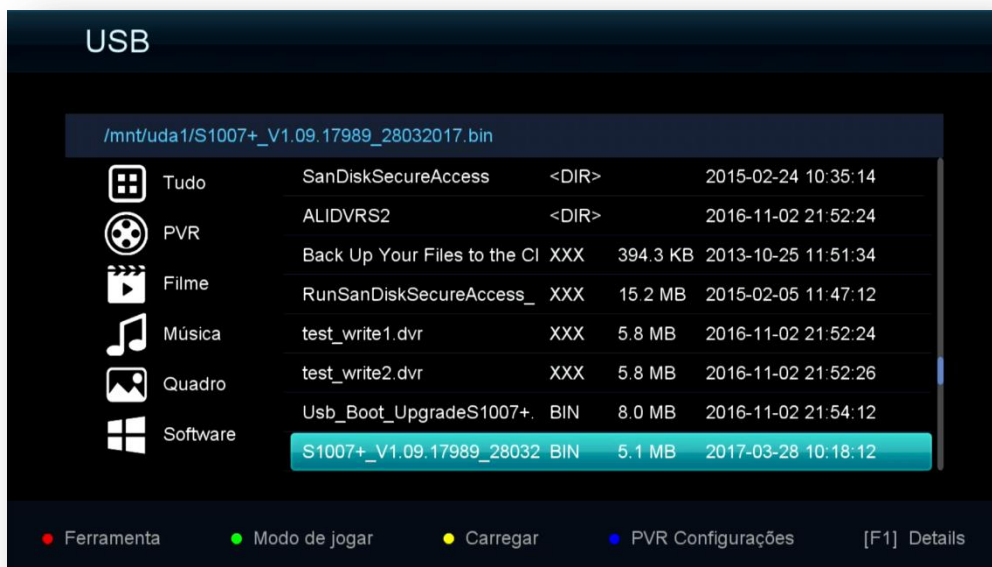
USB

/mnt/uda1/S1007+_V1.09.17989_28032017.bin

Tudo
PVR
Filme
Música
Quadro
Software

| | | | |
|---|---|---|---|
| SanDiskSecureAccess | <DIR> | | 2015-02-24 10:35:14 |
| ALIDVRS2 | <DIR> | | 2016-11-02 21:52:24 |
| Back Up Your Files to the Cl | XXX | 394.3 KB | 2013-10-25 11:51:34 |
| RunSanDiskSecureAccess_ | XXX | 15.2 MB | 2015-02-05 11:47:12 |
| test_write1.dvr | XXX | 5.8 MB | 2016-11-02 21:52:24 |
| test_write2.dvr | XXX | 5.8 MB | 2016-11-02 21:52:26 |
| Usb_Boot_UpgradeS1007+. | BIN | 8.0 MB | 2016-11-02 21:54:12 |
| S1007+_V1.09.17989_28032 | BIN | 5.1 MB | 2017-03-28 10:18:12 |

Ferramenta Modo de jogar Carregar PVR Configurações [F1] Details